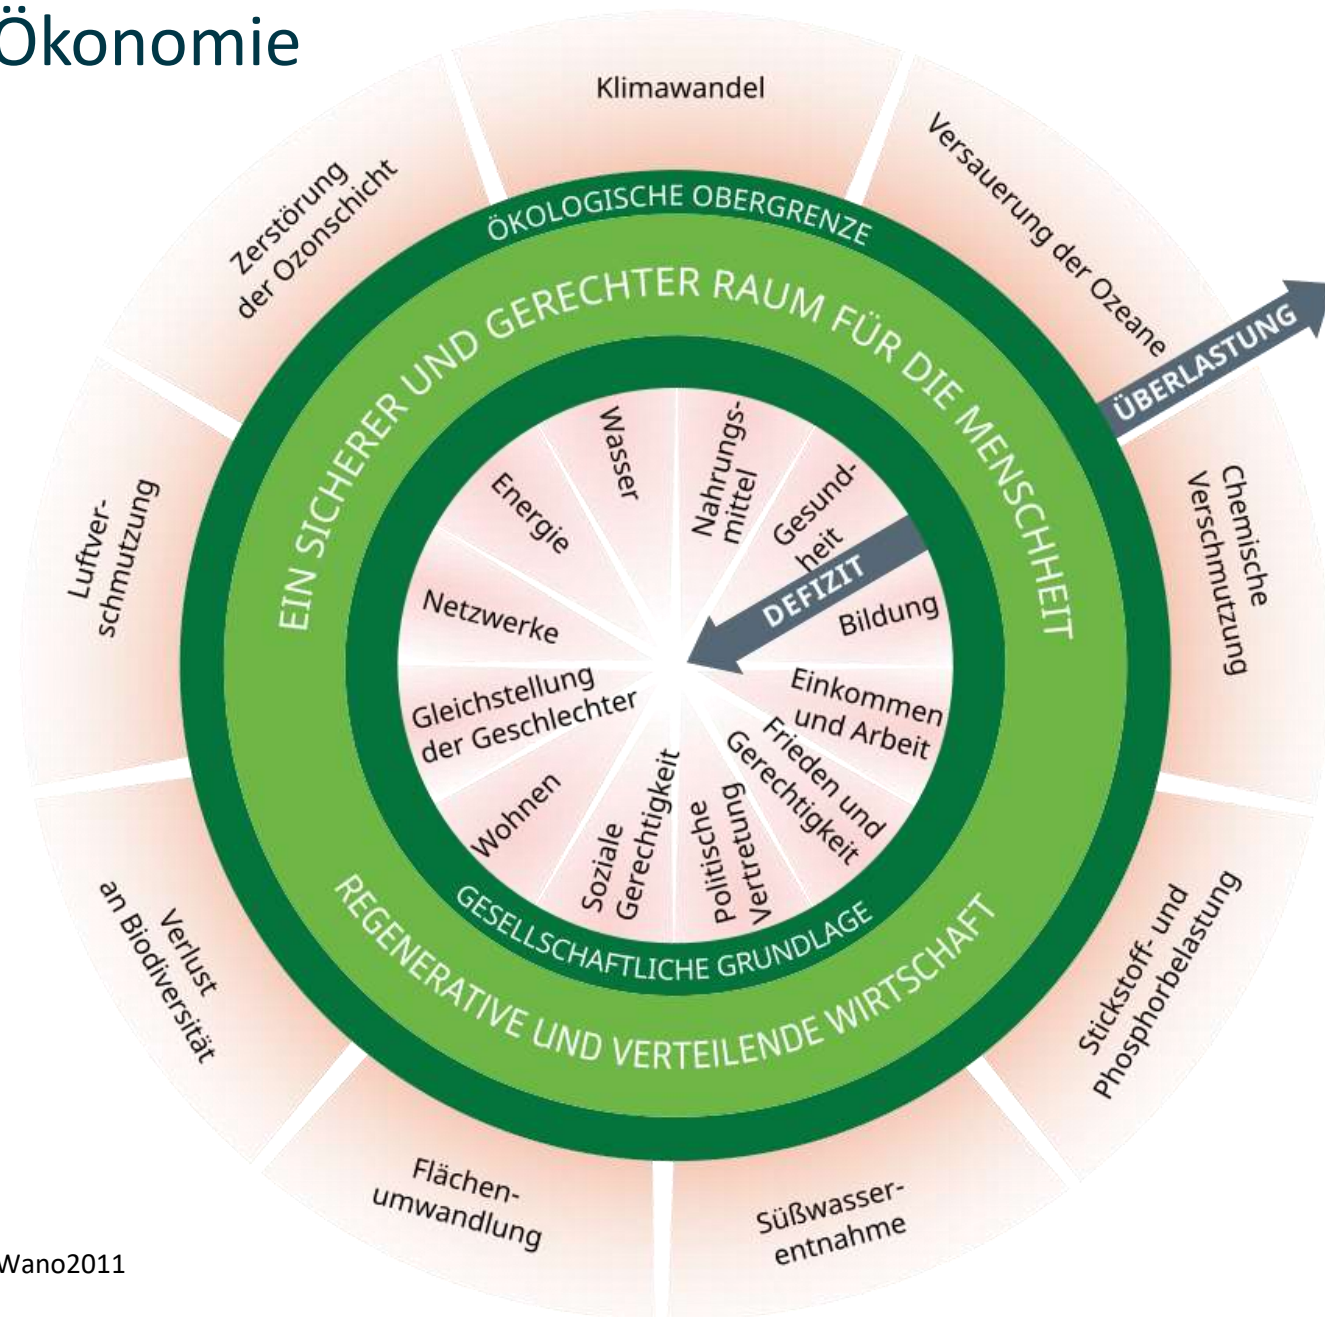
Ökonomie

Klimawandel

Versauerung der Ozeane

ÜBERLASTUNG

Chemische Verschmutzung

Stickstoff- und Phosphorbelastung

Süßwasserentnahme

Flächenumwandlung

Verlust an Biodiversität

Luftverschmutzung

Zerstörung der Ozonschicht

ÖKOLOGISCHE OBERGRENZE

EIN SICHERER UND GERECHTER RAUM FÜR DIE MENSCHHEIT

Wasser

Nahrungsmittel

Gesundheit

DEFIZIT

Bildung

Einkommen und Arbeit

Frieden und Gerechtigkeit

Politische Vertretung

Soziale Gerechtigkeit

Wohnen

Gleichstellung der Geschlechter

Netzwerke

Energie

GESELLSCHAFTLICHE GRUNDLAGE

REGENERATIVE UND VERTEILENDE WIRTSCHAFT

Wano2011